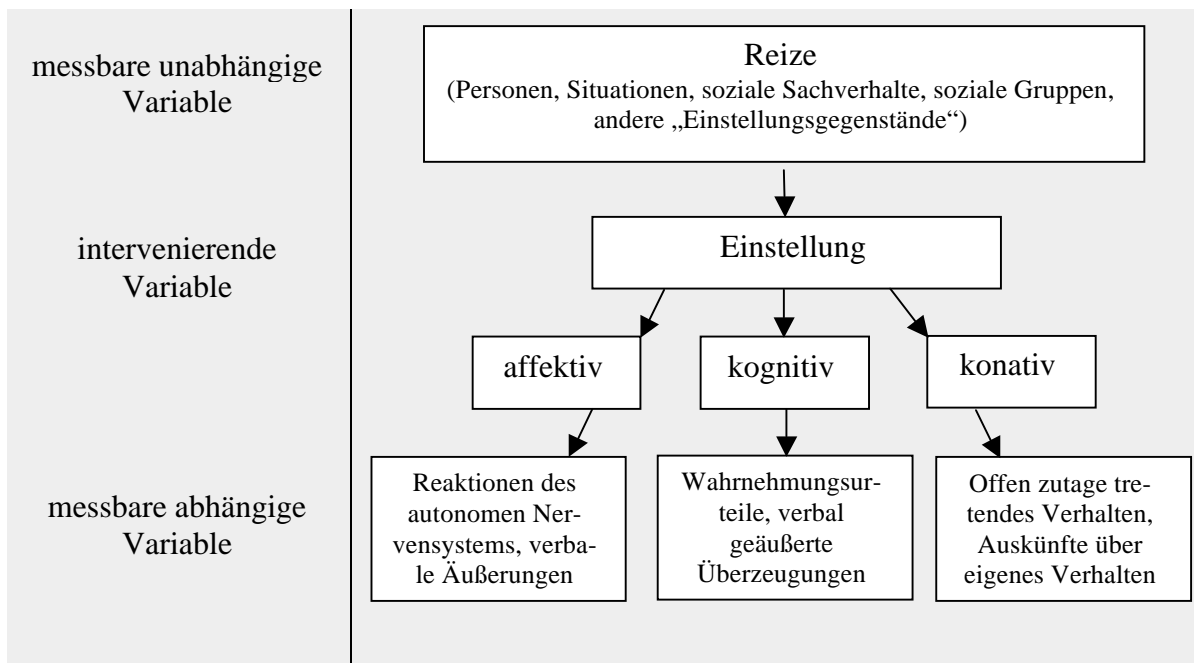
messbare unabhängige Variable

Reize
(Personen, Situationen, soziale Sachverhalte, soziale Gruppen, andere „Einstellungsgegenstände")

intervenierende Variable

Einstellung

affektiv

kognitiv

konativ

messbare abhängige Variable

Reaktionen des autonomen Nervensystems, verbale Äußerungen

Wahrnehmungsurteile, verbal geäußerte Überzeugungen

Offen zutage tretendes Verhalten, Auskünfte über eigenes Verhalten